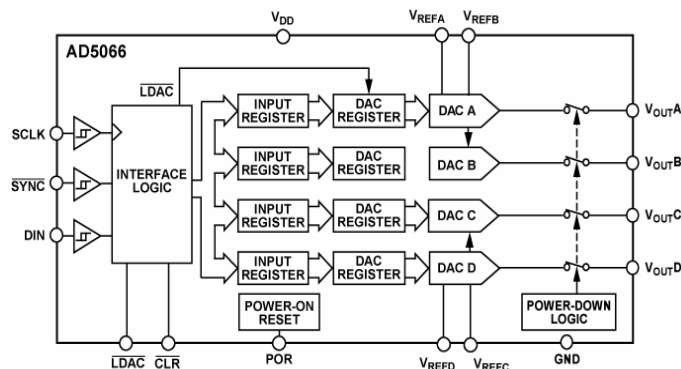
$V_{DD}$

$V_{REFA}$

$V_{REFB}$

AD5066

$\overline{LDAC}$

SCLK

$\overline{SYNC}$

DIN

INTERFACE LOGIC

INPUT REGISTER

DAC REGISTER

DAC A

$V_{OUT}A$

INPUT REGISTER

DAC REGISTER

DAC B

$V_{OUT}B$

INPUT REGISTER

DAC REGISTER

DAC C

$V_{OUT}C$

INPUT REGISTER

DAC REGISTER

DAC D

$V_{OUT}D$

POWER-ON RESET

POWER-DOWN LOGIC

$\overline{LDAC}$

$\overline{CLR}$

POR

$V_{REFD}$

$V_{REFC}$

GND